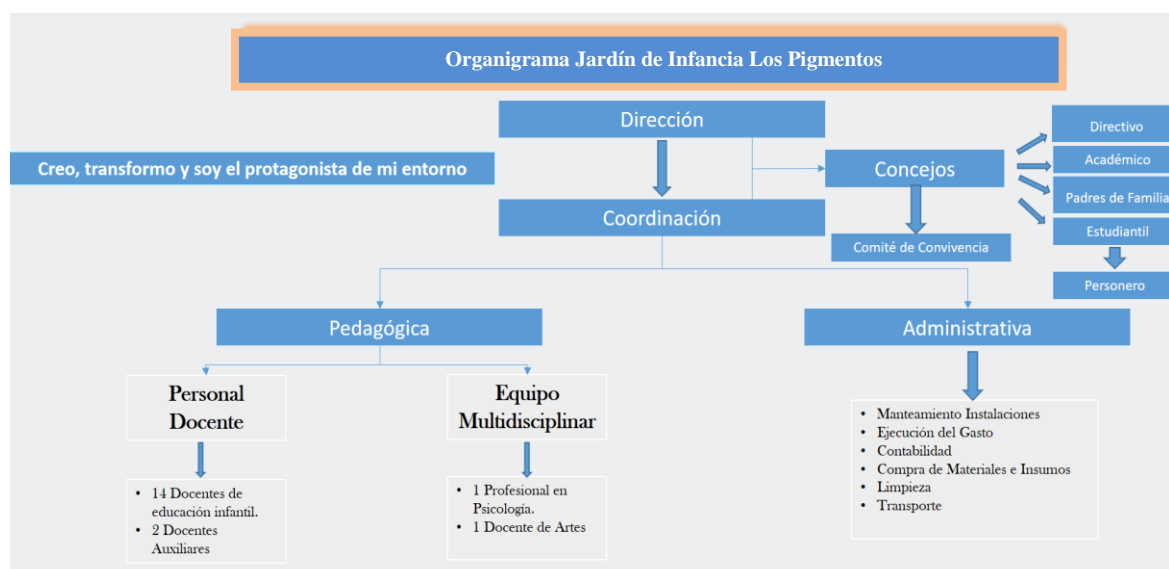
Organigrama Jardín de Infancia Los Pigmentos

Creo, transformo y soy el protagonista de mi entorno

Dirección

Coordinación

Concejos

Comité de Convivencia

Directivo

Académico

Padres de Familia

Estudiantil

Personero

Pedagógica

Administrativa

Personal Docente

Equipo Multidisciplinar

- 14 Docentes de educación infantil.
- 2 Docentes Auxiliares

- 1 Profesional en Psicología.
- 1 Docente de Artes

- Manteamiento Instalaciones
- Ejecución del Gasto
- Contabilidad
- Compra de Materiales e Insumos
- Limpieza
- Transporte